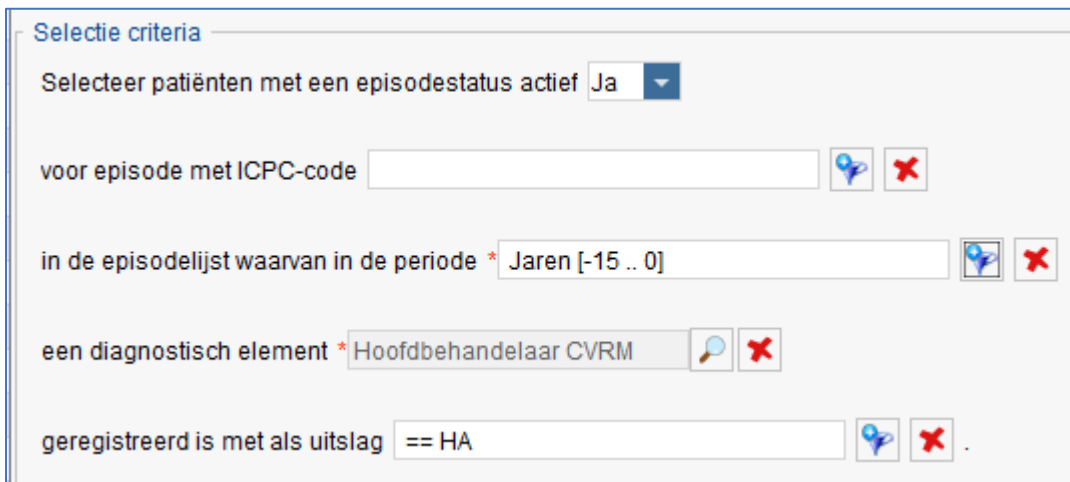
Selectie criteria

Selecteer patiënten met een episodestatus actief Ja

voor episode met ICPC-code

in de episodelijst waarvan in de periode * Jaren [-15 .. 0]

een diagnostisch element * Hoofdbehandelaar CVRM

geregistreerd is met als uitslag == HA .